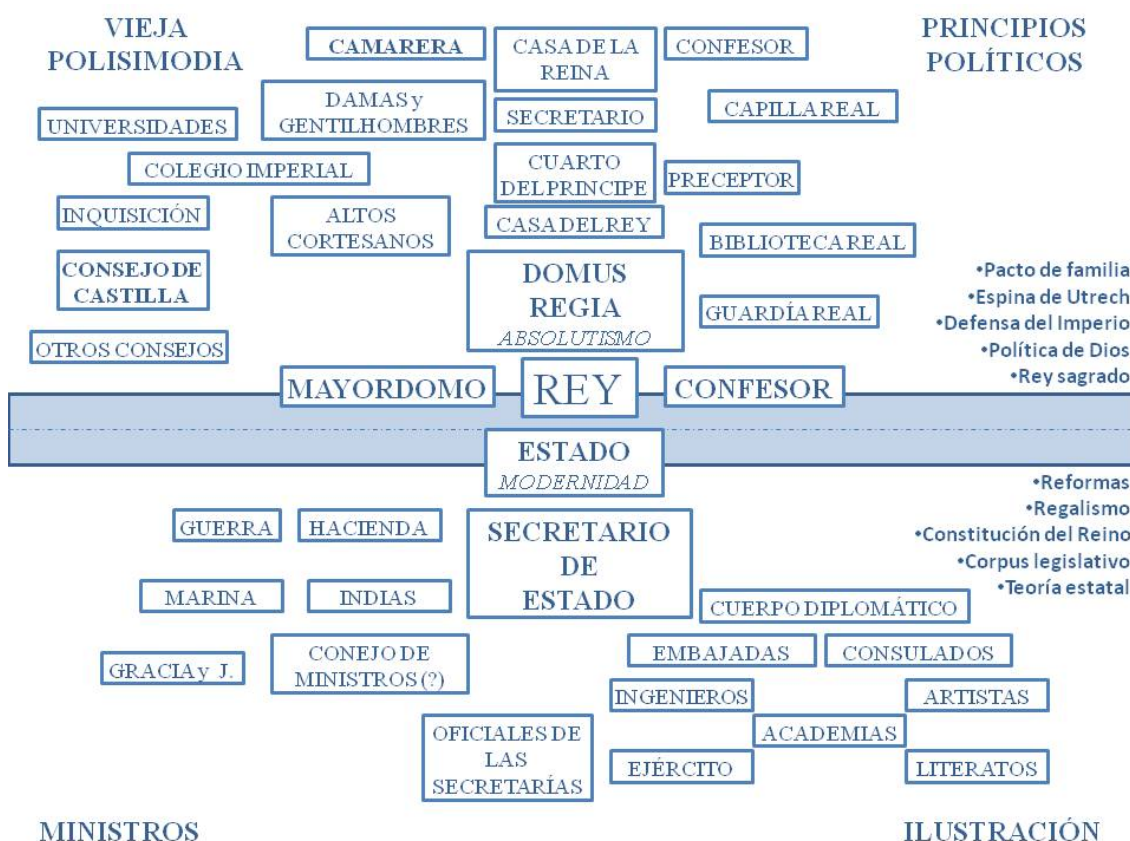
VIEJA POLISIMODIA

CAMARERA

CASA DE LA REINA

CONFESOR

PRINCIPIOS POLÍTICOS

DAMAS y GENTILHOMBRES

SECRETARIO

CAPILLA REAL

UNIVERSIDADES

COLEGIO IMPERIAL

CUARTO DEL PRINCIPE

PRECEPTOR

INQUISICIÓN

ALTOS CORTESANOS

CASA DEL REY

BIBLIOTECA REAL

CONSEJO DE CASTILLA

DOMUS REGIA
ABSOLUTISMO

GUARDÍA REAL

•Pacto de familia
•Espina de Utrech
•Defensa del Imperio
•Política de Dios
•Rey sagrado

OTROS CONSEJOS

MAYORDOMO

REY

CONFESOR

ESTADO
MODERNIDAD

•Reformas
•Regalismo
•Constitución del Reino
•Corpus legislativo
•Teoría estatal

GUERRA

HACIENDA

SECRETARIO DE ESTADO

MARINA

INDIAS

CUERPO DIPLOMÁTICO

EMBAJADAS

CONSULADOS

GRACIA y J.

CONEJO DE MINISTROS (?)

INGENIEROS

ARTISTAS

ACADEMIAS

OFICIALES DE LAS SECRETARÍAS

EJÉRCITO

LITERATOS

MINISTROS

ILUSTRACIÓN